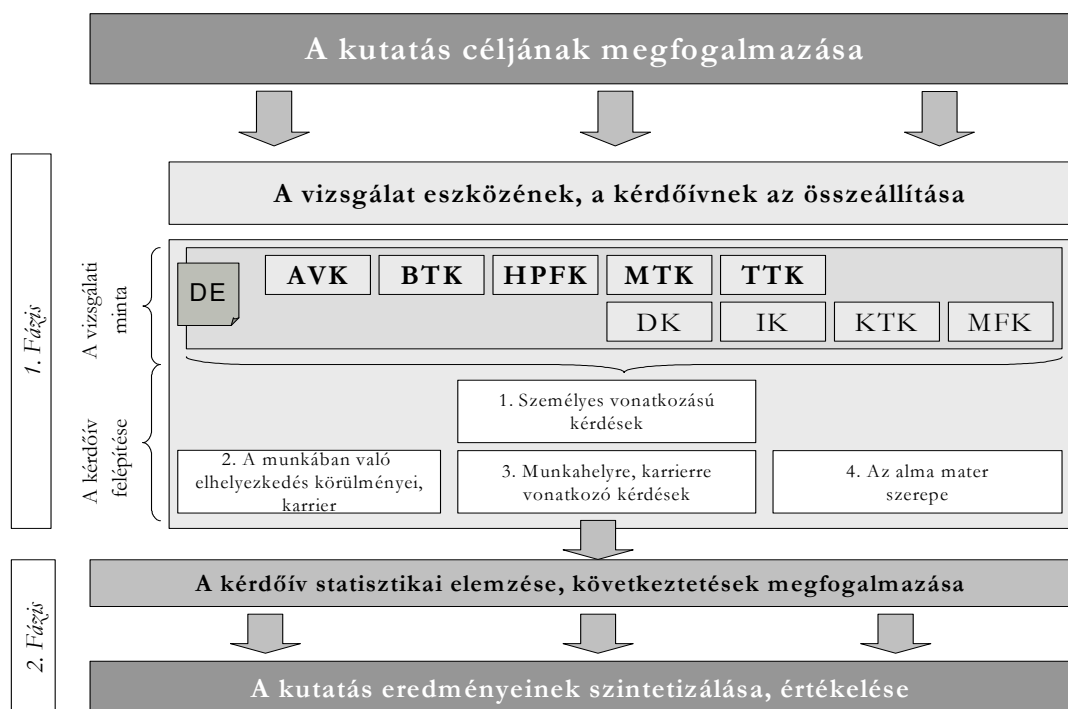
A kutatás céljának megfogalmazása

1. Fázis

A vizsgálat eszközének, a kérdőívnek az összeállítása

A vizsgálati minta

DE

AVK BTK HPFK MTK TTK

DK IK KTK MFK

A kérdőív felépítése

1. Személyes vonatkozású kérdések

2. A munkában való elhelyezkedés körülményei, karrier

3. Munkahelyre, karrierre vonatkozó kérdések

4. Az alma mater szerepe

2. Fázis

A kérdőív statisztikai elemzése, következtetések megfogalmazása

A kutatás eredményeinek szintetizálása, értékelése